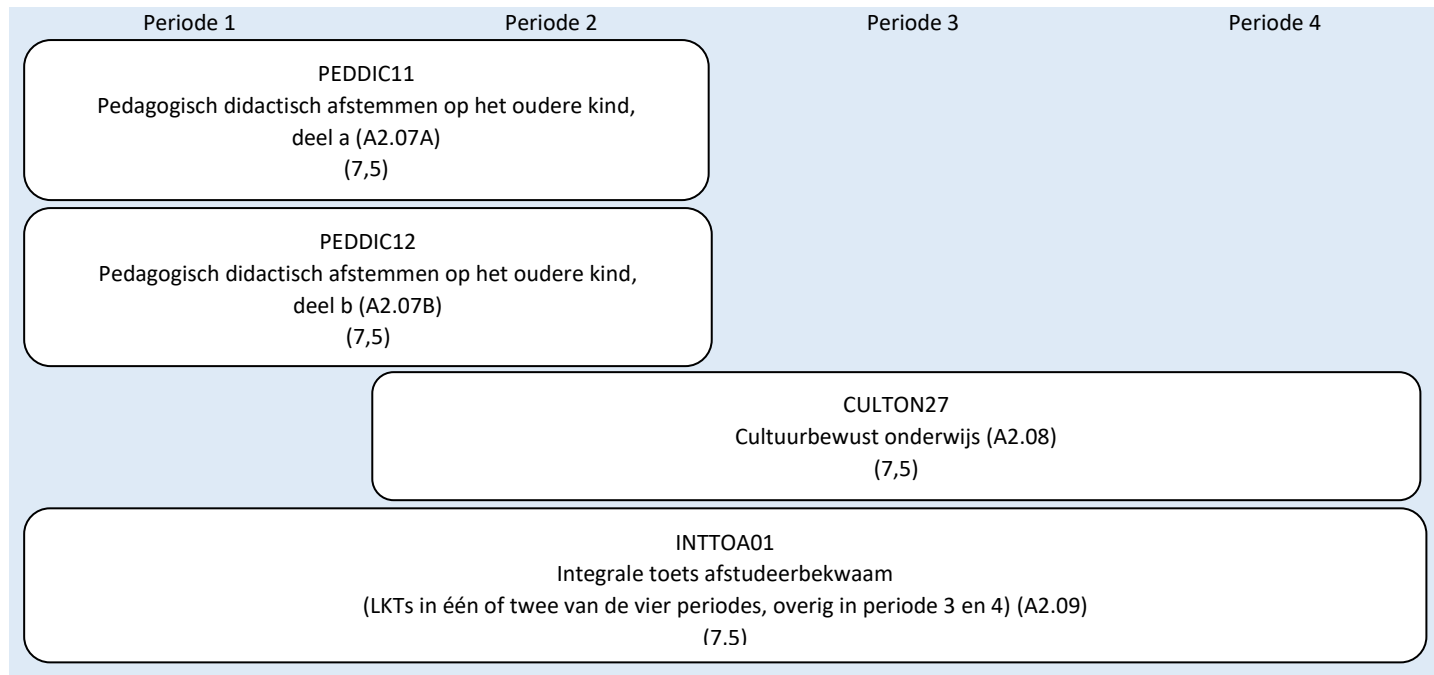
Periode 1
Periode 2
Periode 3
Periode 4

PEDDIC11
Pedagogisch didactisch afstemmen op het oudere kind, deel a (A2.07A)
(7,5)

PEDDIC12
Pedagogisch didactisch afstemmen op het oudere kind, deel b (A2.07B)
(7,5)

CULTON27
Cultuurbewust onderwijs (A2.08)
(7,5)

INTTOA01
Integrale toets afstudeerbekwaam
(LKTs in één of twee van de vier periodes, overig in periode 3 en 4) (A2.09)
(7,5)